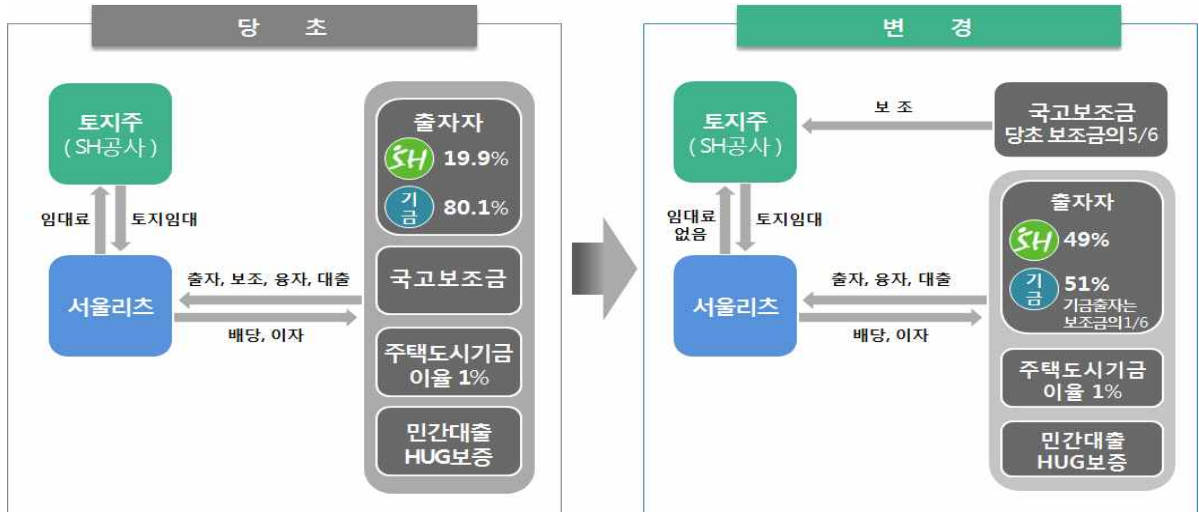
당 초

토지주
(SH공사)

임대료

토지임대

서울리츠

출자, 보조, 융자, 대출

배당, 이자

출자자

SH 19.9%

기금 80.1%

국고보조금

주택도시기금
이율 1%

민간대출
HUG보증

변 경

토지주
(SH공사)

보 조

국고보조금
당초 보조금의 5/6

임대료
없음

토지임대

서울리츠

출자, 융자, 대출

배당, 이자

출자자

SH 49%

기금 51%
기금출자는
보조금의 1/6

주택도시기금
이율 1%

민간대출
HUG보증